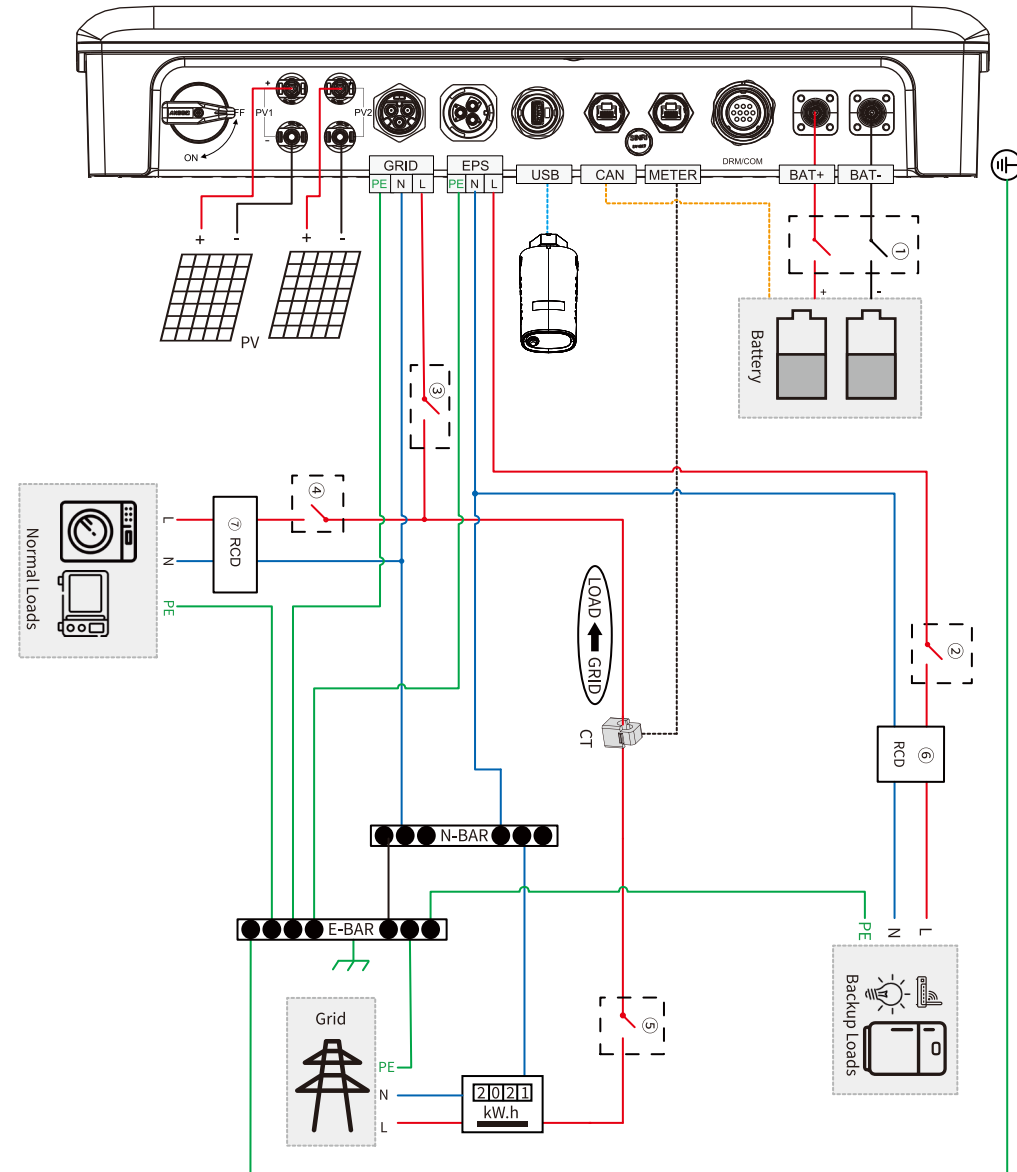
OFF
ON
+
PV1
-
+
PV2
-
GRID
PE N L
EPS
PE N L
USB
CAN
METER
DRM/COM
BAT+
BAT-
+ -
+ -
PV
①
+ -
Battery
③
④
L
⑦ RCD
N
PE
Normal Loads
LOAD
GRID
CT
②
RCD ⑥
N-BAR
E-BAR
PE N L
Backup Loads
Grid
PE
N
L
2021
kW.h
⑤